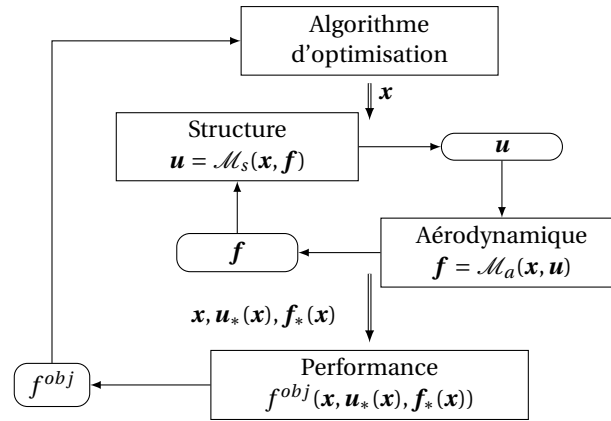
Algorithme d'optimisation

$\boldsymbol{x}$

Structure
$\boldsymbol{u} = \mathcal{M}_s(\boldsymbol{x}, \boldsymbol{f})$

$\boldsymbol{u}$

$\boldsymbol{f}$

Aérodynamique
$\boldsymbol{f} = \mathcal{M}_a(\boldsymbol{x}, \boldsymbol{u})$

$\boldsymbol{x}, \boldsymbol{u}_*(\boldsymbol{x}), \boldsymbol{f}_*(\boldsymbol{x})$

$f^{obj}$

Performance
$f^{obj}(\boldsymbol{x}, \boldsymbol{u}_*(\boldsymbol{x}), \boldsymbol{f}_*(\boldsymbol{x}))$